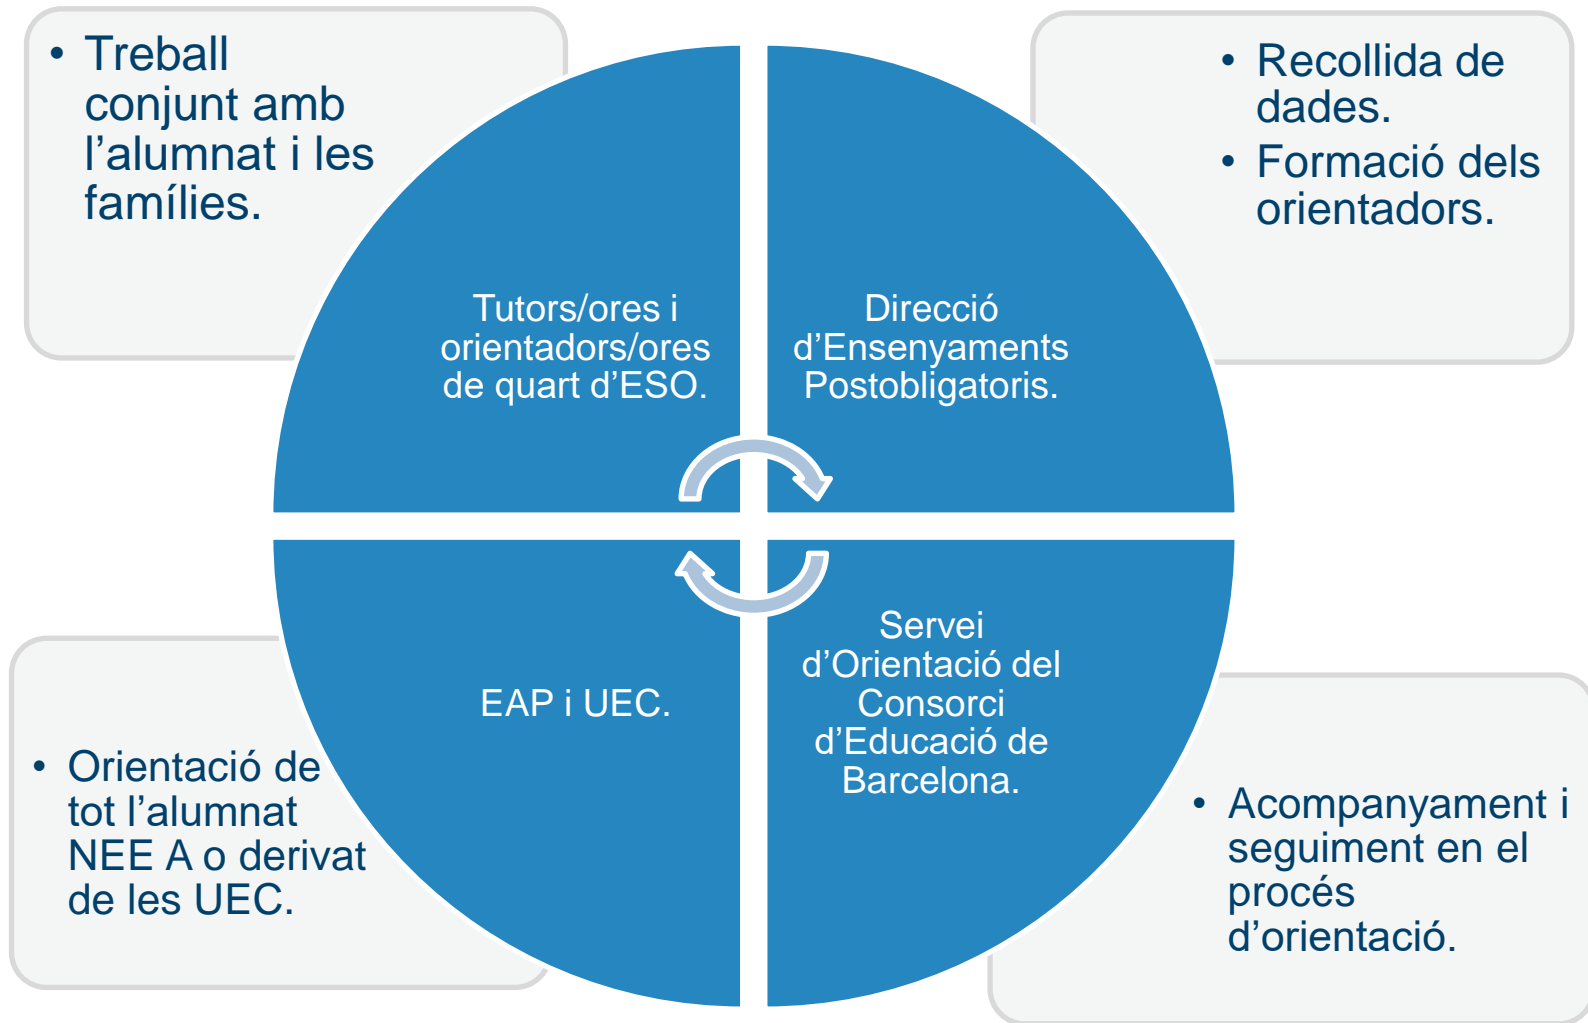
• Treball conjunt amb l’alumnat i les famílies.

Tutors/ores i orientadors/ores de quart d’ESO.

Direcció d’Ensenyaments Postobligatoris.

• Recollida de dades.
• Formació dels orientadors.

EAP i UEC.

Servei d’Orientació del Consorci d’Educació de Barcelona.

• Orientació de tot l’alumnat NEE A o derivat de les UEC.

• Acompanyament i seguiment en el procés d’orientació.